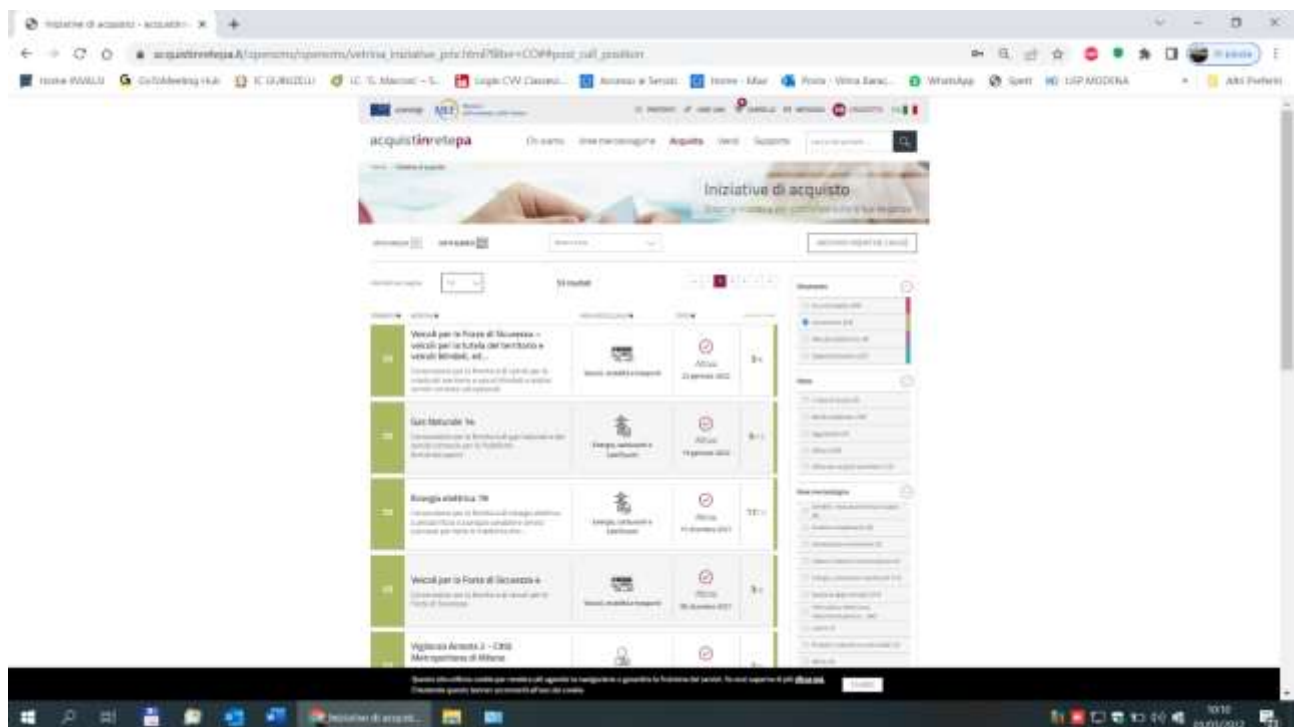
Iniziative di acquisto - acquistin... ×

acquistinretepa.it/opencms/opencms/vetrina_iniziative_prtr.html?filter=CO#post_call_position

Home INVALSI   GoToMeeting Hub   IC GUINIZELLI   I.C. G. Marconi   Login CW Classeu...   Accesso ai Servizi   Home - Mail   Posta - Vetra Barac...   WhatsApp   Spett   USP MODENA   Altri Preferiti

acquistinretepa

Chi siamo   Aree merceologiche   Acquista   Vendi   Supporto

Iniziative di acquisto

53 risultati

Veicoli per le Forze di Sicurezza - veicoli per la tutela del territorio e veicoli blindati, ed...

Veicoli, mobilità e trasporti

Attiva
23 gennaio 2022

Gas Naturale 14

Energia, carburanti e lubrificanti

Attiva
19 gennaio 2022

Energia elettrica 19

Energia, carburanti e lubrificanti

Attiva

Veicoli per le Forze di Sicurezza 4

Veicoli, mobilità e trasporti

Attiva

Vigilanza Armata 2 - Città Metropolitana di Milano

Chiudi

Iniziative di acquist...

10:10